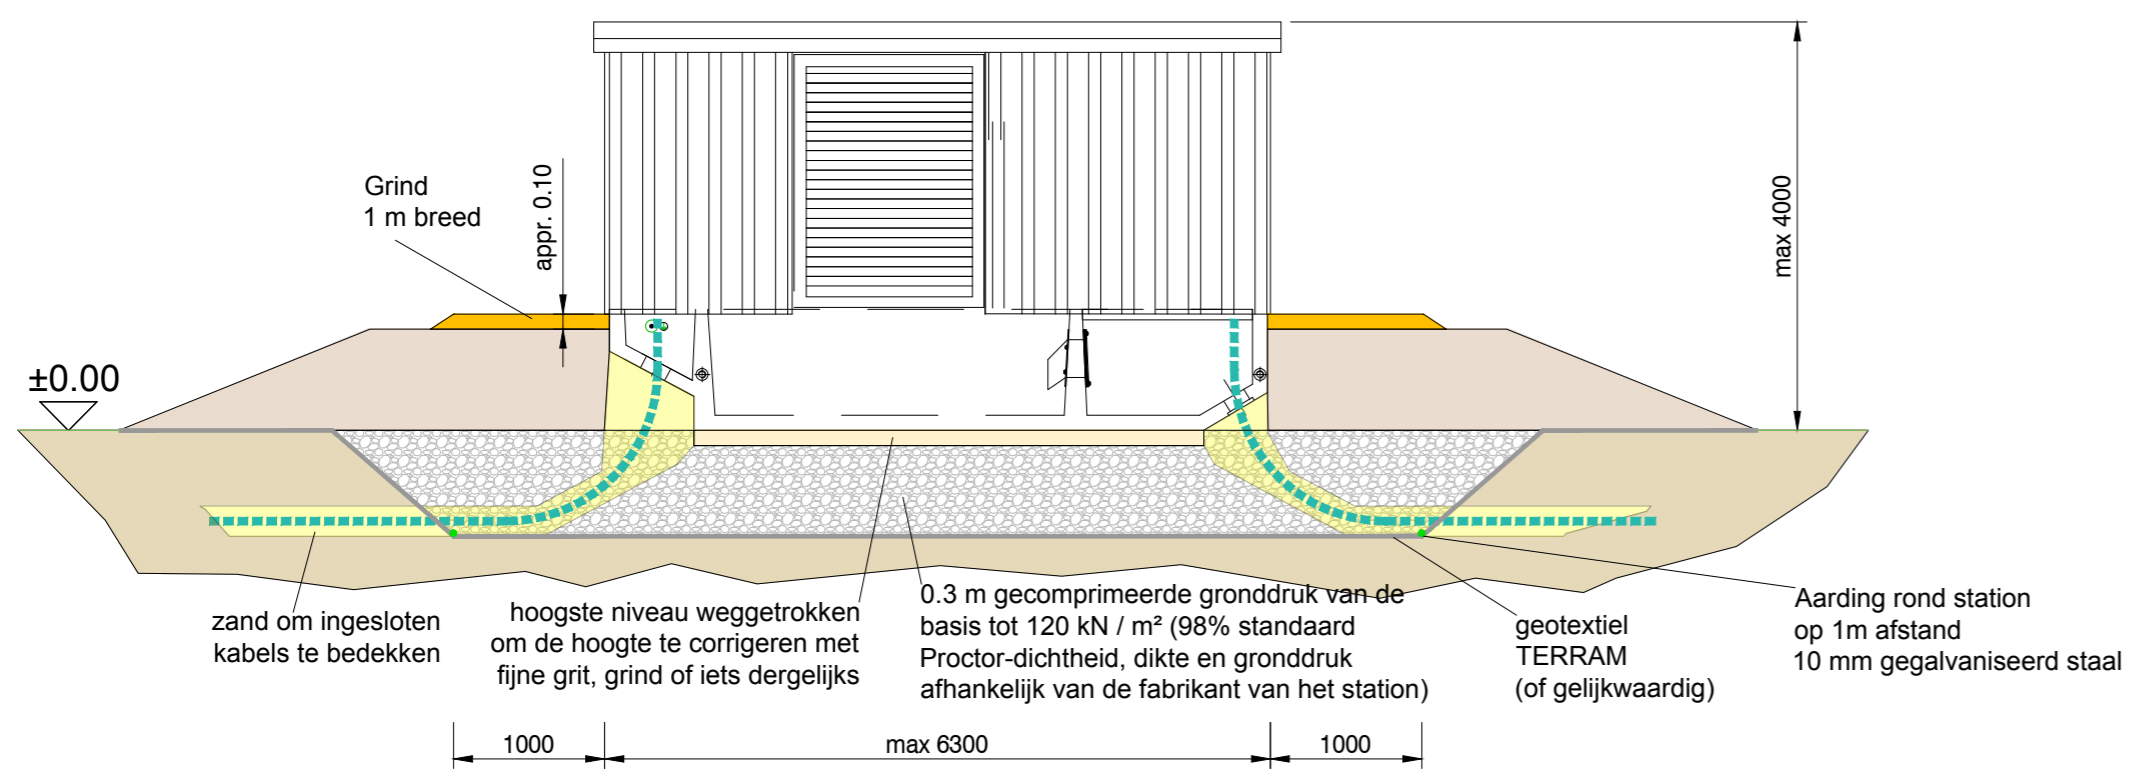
Grind
1 m breed

appr. 0.10

max 4000

±0.00

zand om ingesloten kabels te bedekken

hoogste niveau weggetrokken om de hoogte te corrigeren met fijne grit, grind of iets dergelijks

0.3 m gecomprimeerde gronddruk van de basis tot 120 kN / m² (98% standaard Proctor-dichtheid, dikte en gronddruk afhankelijk van de fabrikant van het station)

geotextiel
TERRAM
(of gelijkwaardig)

Aarding rond station
op 1m afstand
10 mm gegalvaniseerd staal

1000

max 6300

1000